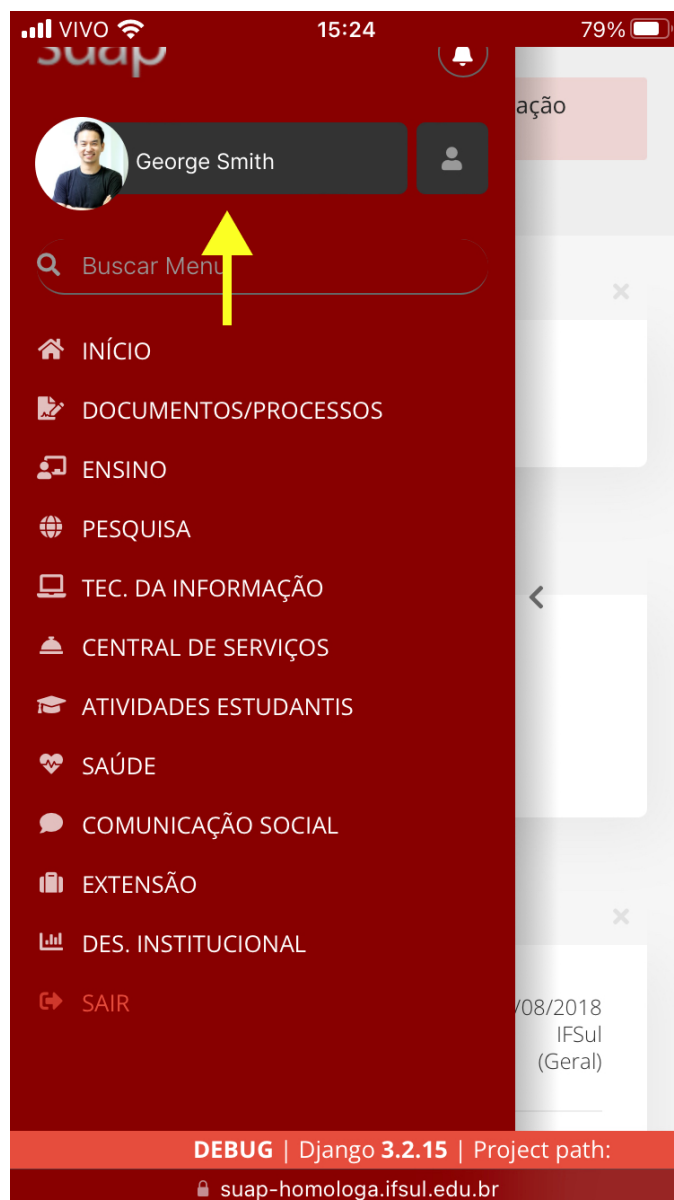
VIVO 15:24 79%

suap

ação

George Smith

Buscar Menu

INÍCIO

DOCUMENTOS/PROCESSOS

ENSINO

PESQUISA

TEC. DA INFORMAÇÃO

CENTRAL DE SERVIÇOS

ATIVIDADES ESTUDANTIS

SAÚDE

COMUNICAÇÃO SOCIAL

EXTENSÃO

DES. INSTITUCIONAL

SAIR

/08/2018
IFSul
(Geral)

DEBUG | Django 3.2.15 | Project path:

suap-homologa.ifsul.edu.br